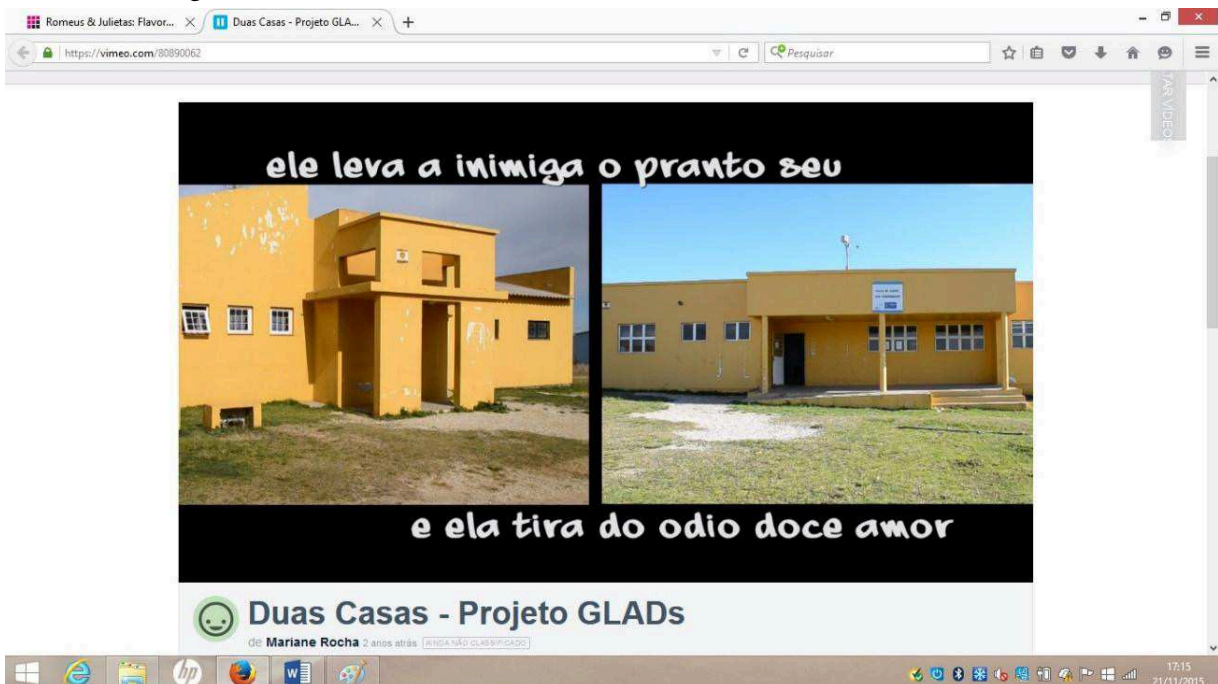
Romeus & Julietas: Flavor... ×
Duas Casas - Projeto GLA... ×
+
https://vimeo.com/80890062
Pesquisar
TAR VIDEO

ele leva a inimiga o pranto seu

e ela tira do odio doce amor

Duas Casas - Projeto GLADs
de Mariane Rocha 2 anos atrás AINDA NÃO CLASSIFICADO

17:15
21/11/2015